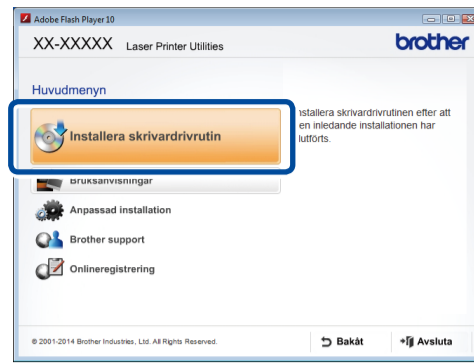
Adobe Flash Player 10

XX-XXXXX Laser Printer Utilities

brother

Huvudmenyn

Installera skrivardrivrutin

nstallera skrivardrivrutinen efter att en inledande installationen har utförts.

Bruksanvisningar

Anpassad installation

Brother support

Onlineregistrering

© 2001-2014 Brother Industries, Ltd. All Rights Reserved.

Bakåt

Avsluta